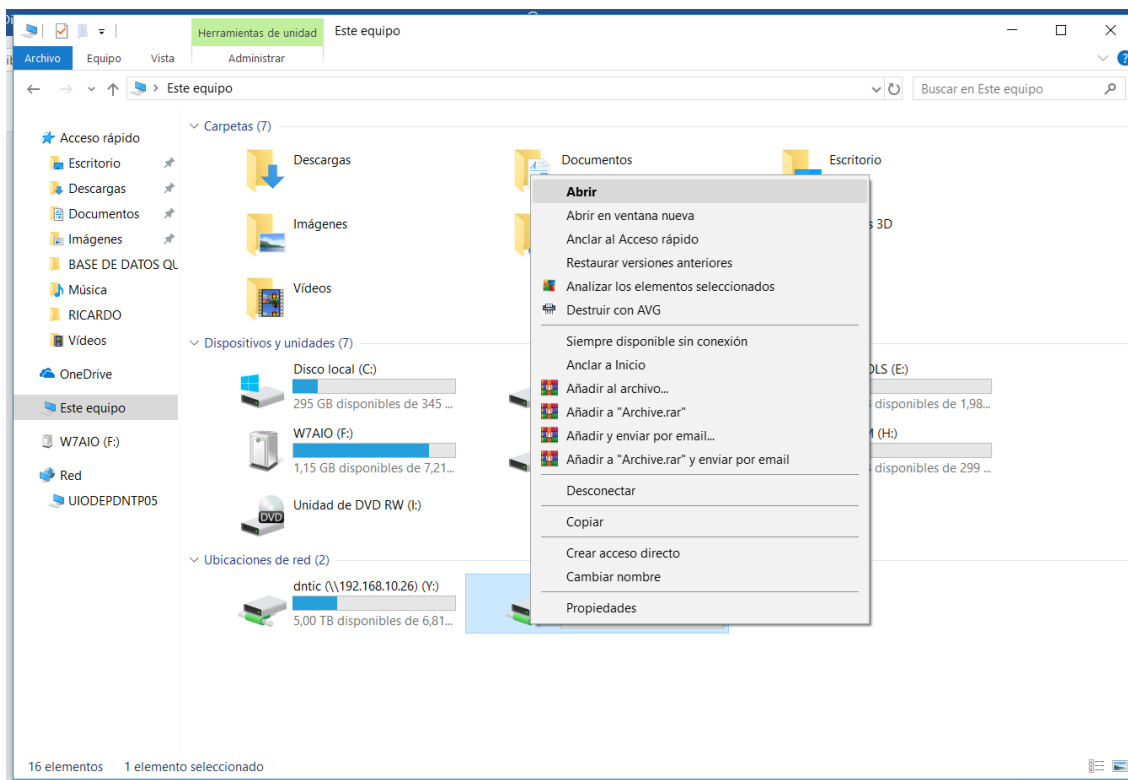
Herramientas de unidad
Este equipo
Archivo
Equipo
Vista
Administrar
Este equipo
Buscar en Este equipo

Acceso rápido
Escritorio
Descargas
Documentos
Imágenes
BASE DE DATOS QL
Música
RICARDO
Vídeos
OneDrive
Este equipo
W7AIO (F:)
Red
UIODEPDNTP05

Carpetas (7)
Descargas
Documentos
Escritorio
Imágenes
s 3D
Vídeos

Dispositivos y unidades (7)
Disco local (C:)
295 GB disponibles de 345 ...
OLS (E:)
disponibles de 1,98...
W7AIO (F:)
1,15 GB disponibles de 7,21...
M (H:)
disponibles de 299 ...
Unidad de DVD RW (I:)
DVD

Ubicaciones de red (2)
dntic (\\192.168.10.26) (Y:)
5,00 TB disponibles de 6,81...

Abrir
Abrir en ventana nueva
Anclar al Acceso rápido
Restaurar versiones anteriores
Analizar los elementos seleccionados
Destruir con AVG
Siempre disponible sin conexión
Anclar a Inicio
Añadir al archivo...
Añadir a "Archive.rar"
Añadir y enviar por email...
Añadir a "Archive.rar" y enviar por email
Desconectar
Copiar
Crear acceso directo
Cambiar nombre
Propiedades

16 elementos
1 elemento seleccionado